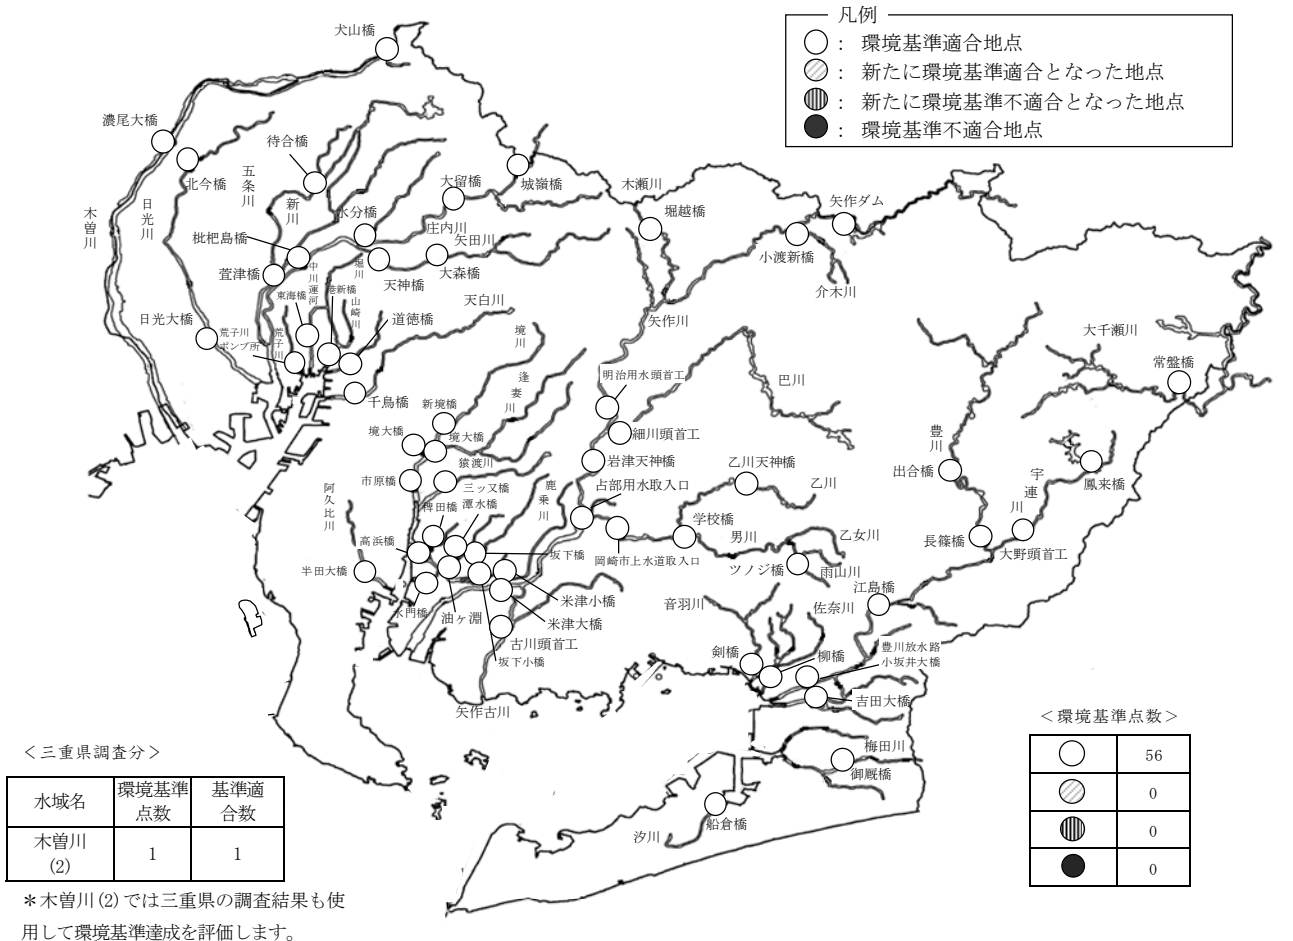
凡例
: 環境基準適合地点
: 新たに環境基準適合となった地点
: 新たに環境基準不適合となった地点
: 環境基準不適合地点

犬山橋
濃尾大橋
北今橋
五条川
待合橋
新川
木曽川
日光川
城嶺橋
大留橋
水分橋
庄内川
矢田川
枇杷島橋
萱津橋
中川運河
堀川
天神橋
大森橋
東海橋
港新橋
山崎川
天白川
日光大橋
荒子川ポンプ所
荒子川
道徳橋
千鳥橋
木瀬川
堀越橋
矢作ダム
小渡新橋
介木川
矢作川
境川
逢妻川
新境橋
境大橋
境大橋
猿渡川
市原橋
三ッ又橋
阿久比川
稗田橋
潭水橋
鹿乗川
高浜橋
坂下橋
半田大橋
水門橋
油ヶ淵
米津小橋
米津大橋
古川頭首工
坂下小橋
矢作古川
明治用水頭首工
細川頭首工
岩津天神橋
占部用水取入口
岡崎市上水道取入口
巴川
乙川天神橋
乙川
学校橋
男川
乙女川
ツノジ橋
雨山川
音羽川
佐奈川
江島橋
剣橋
柳橋
豊川放水路
小坂井大橋
吉田大橋
梅田川
御厩橋
船倉橋
汐川
大千瀬川
常盤橋
豊川
出合橋
宇連川
鳳来橋
長篠橋
大野頭首工

＜三重県調査分＞

| 水域名 | 環境基準点数 | 基準適合数 |
|---|---|---|
| 木曽川(2) | 1 | 1 |

＊木曽川(2)では三重県の調査結果も使用して環境基準達成を評価します。

＜環境基準点数＞

| | |
|---|---|
| ○ | 56 |
| ▨ | 0 |
| ◍ | 0 |
| ● | 0 |